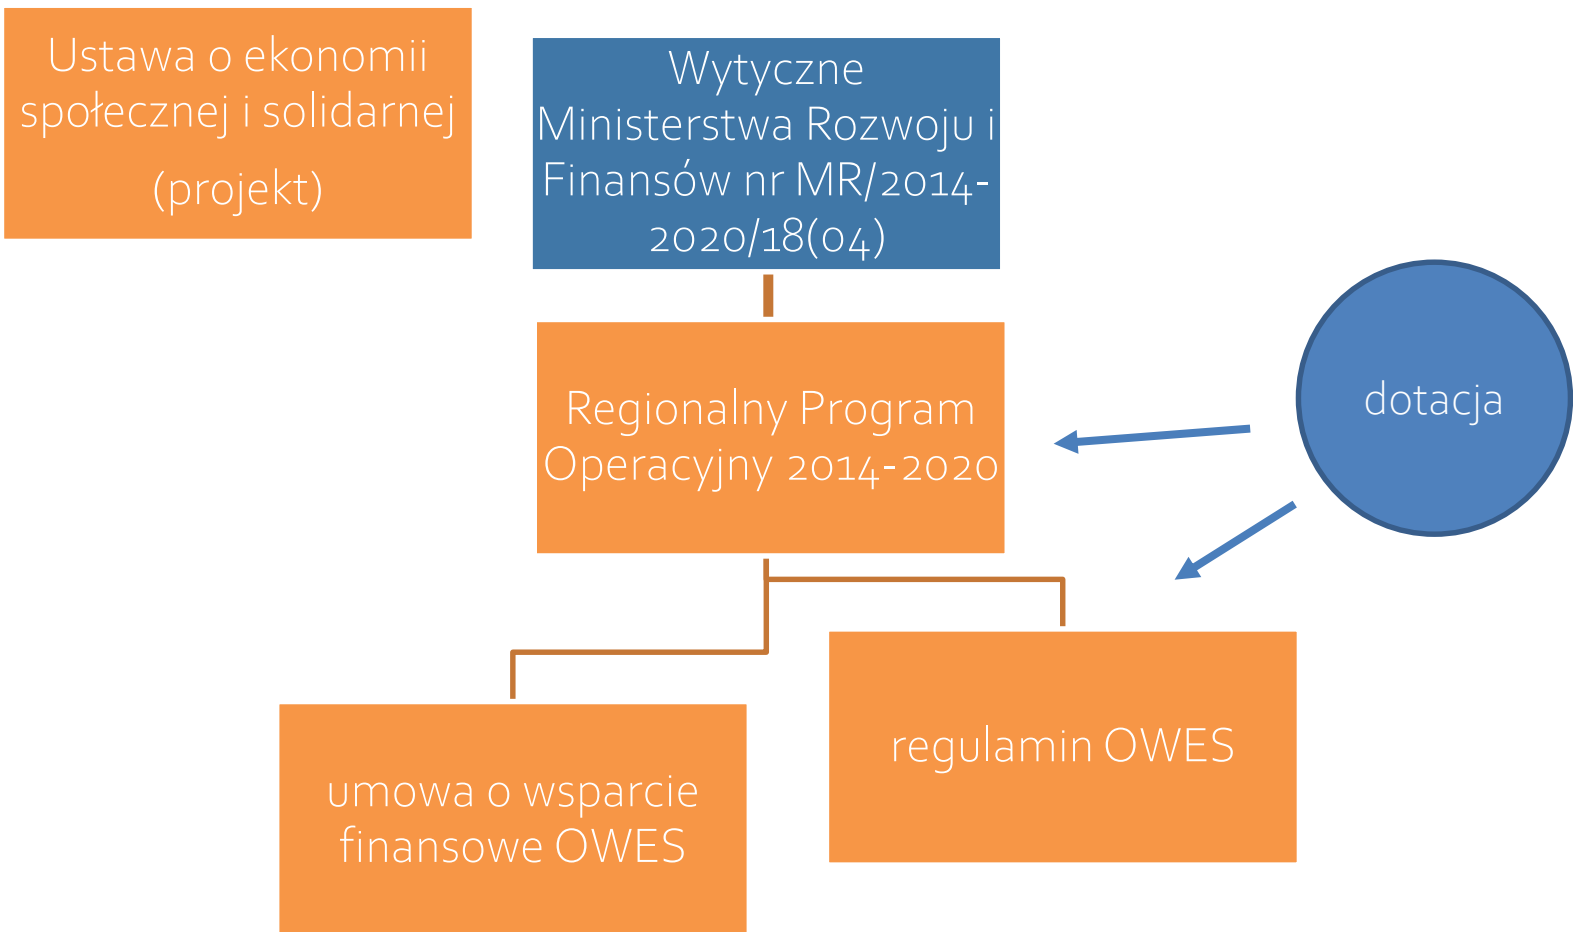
Ustawa o ekonomii społecznej i solidarnej

(projekt)

Wytyczne Ministerstwa Rozwoju i Finansów nr MR/2014-2020/18(04)

Regionalny Program Operacyjny 2014-2020

dotacja

regulamin OWES

umowa o wsparcie finansowe OWES